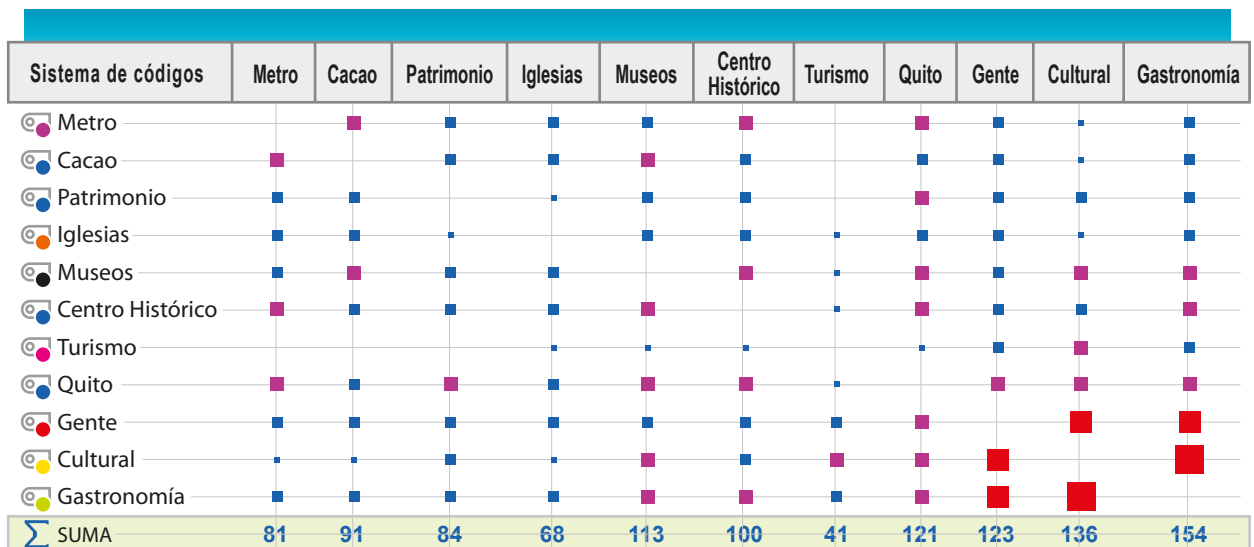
| Sistema de códigos | Metro | Cacao | Patrimonio | Iglesias | Museos | Centro Histórico | Turismo | Quito | Gente | Cultural | Gastronomía |
|---|---|---|---|---|---|---|---|---|---|---|---|
| Metro | | | | | | | | | | | |
| Cacao | | | | | | | | | | | |
| Patrimonio | | | | | | | | | | | |
| Iglesias | | | | | | | | | | | |
| Museos | | | | | | | | | | | |
| Centro Histórico | | | | | | | | | | | |
| Turismo | | | | | | | | | | | |
| Quito | | | | | | | | | | | |
| Gente | | | | | | | | | | | |
| Cultural | | | | | | | | | | | |
| Gastronomía | | | | | | | | | | | |
| $\sum$ SUMA | 81 | 91 | 84 | 68 | 113 | 100 | 41 | 121 | 123 | 136 | 154 |